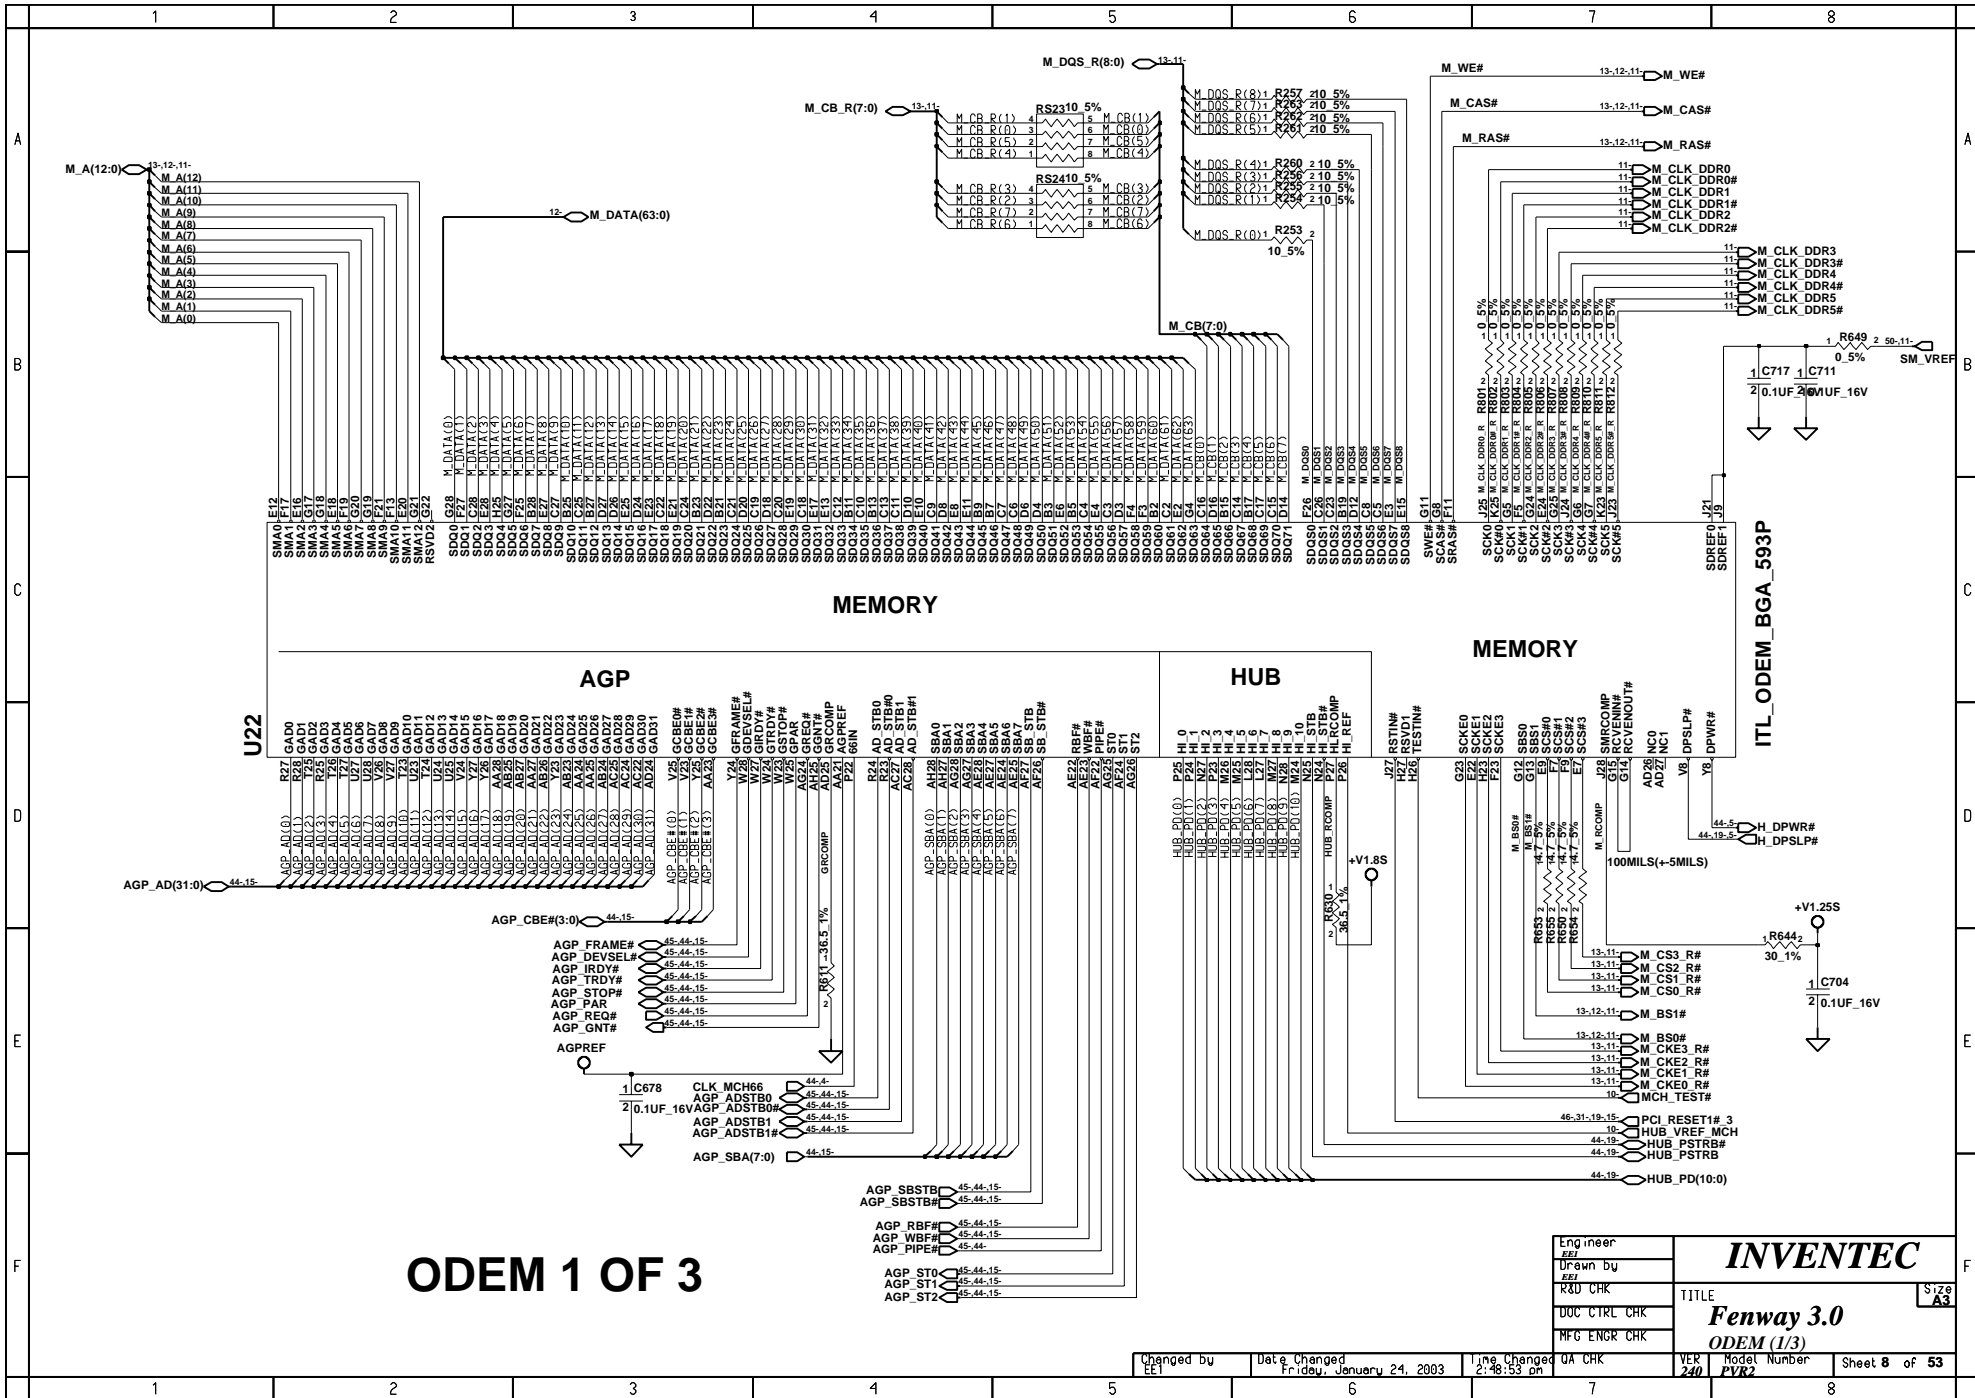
1 2 3 4 5 6 7 8

M_DQS_R(8:0) 13-,11-
M_CB_R(7:0) 13-,11-
RS23 10_5%
M_CB_R(1) M_CB_R(0) M_CB_R(5) M_CB_R(4)
M_CB(1) M_CB(0) M_CB(5) M_CB(4)
RS24 10_5%
M_CB_R(3) M_CB_R(2) M_CB_R(7) M_CB_R(6)
M_CB(3) M_CB(2) M_CB(7) M_CB(6)
M_DQS_R(8) R257 10_5%
M_DQS_R(7) R263 10_5%
M_DQS_R(6) R262 10_5%
M_DQS_R(5) R261 10_5%
M_DQS_R(4) R260 10_5%
M_DQS_R(3) R256 10_5%
M_DQS_R(2) R255 10_5%
M_DQS_R(1) R254 10_5%
M_DQS_R(0) R253 10_5%
M_WE# 13-,12-,11- M_WE#
M_CAS# 13-,12-,11- M_CAS#
M_RAS# 13-,12-,11- M_RAS#
M_CLK_DDR0 M_CLK_DDR0# M_CLK_DDR1 M_CLK_DDR1# M_CLK_DDR2 M_CLK_DDR2#
M_CLK_DDR3 M_CLK_DDR3# M_CLK_DDR4 M_CLK_DDR4# M_CLK_DDR5 M_CLK_DDR5#
M_A(12:0) 13-,12-,11-
M_A(12) M_A(11) M_A(10) M_A(9) M_A(8) M_A(7) M_A(6) M_A(5) M_A(4) M_A(3) M_A(2) M_A(1) M_A(0)
12- M_DATA(63:0)
M_CB(7:0)
R649 0_5% 50-,11- SM_VREF
C717 0.1UF_16V C711 0.1UF_16V
R801 R802 R803 R804 R805 R806 R807 R808 R809 R810 R811 R812 0_5%

MEMORY
MEMORY
AGP
HUB
U22
ITL_ODEM_BGA_593P

SMA0 E12 SMA1 F17 SMA2 E16 SMA3 G17 SMA4 G18 SMA5 E18 SMA6 F19 SMA7 G20 SMA8 G19 SMA9 F21 SMA10 F20 SMA11 E20 RSVD2 G21 G22
SDQ0–SDQ71, SDQS0–SDQS8, SWE# G11, SCAS# G8, SRAS# F11
SCK0 J25, SCK#0 K25, SCK1 G5, SCK#1 F5, SCK2 G24, SCK#2 E24, SCK3 G25, SCK#3 J24, SCK4 G6, SCK#4 G7, SCK5 K23, SCK#5 J23
SDREF0 J21, SDREF1 J9

GAD0–GAD31, GCBE0#–GCBE3#, GFRAME# Y24, GDEVSEL# W28, GIRDY# W27, GTRDY# W24, GSTOP# W23, GPAR W25, GREQ# AG24, GGNT# AH25, GRCOMP AA21, AGPREF P22, 66IN
AD_STB0 R24, AD_STB#0 R23, AD_STB1 AC27, AD_STB#1 AC28
SBA0–SBA7, SB_STB AF27, SB_STB# AF26
RBF# AE22, WBF# AE23, PIPE# AF22, ST0 AG25, ST1 AF24, ST2 AG26
HI_0–HI_10, HI_STB N25, HI_STB# N24, HLRCOMP P27, HI_REF P26
RSTIN# J27, RSVD1 H27, TESTIN# H26
SCKE0 G23, SCKE1 E22, SCKE2 H25, SCKE3 F23
SBS0 G12, SBS1 G13, SCS#0 E9, SCS#1 F7, SCS#2 F9, SCS#3 E7
SMRCOMP J28, RCVENIN# G15, RCVENOUT# G14
NC0 AD26, NC1 AD27
DPSLP# V8, DPWR# Y8

AGP_AD(0)–AGP_AD(31)
AGP_AD(31:0) 44-,15-
AGP_CBE#(0)–AGP_CBE#(3)
AGP_CBE#(3:0) 44-,15-
AGP_FRAME# AGP_DEVSEL# AGP_IRDY# AGP_TRDY# AGP_STOP# AGP_PAR AGP_REQ# AGP_GNT# 45-,44-,15-
GRCOMP R611 36.5_1%
AGPREF C678 0.1UF_16V
CLK_MCH66 44-,4-
AGP_ADSTB0 AGP_ADSTB0# AGP_ADSTB1 AGP_ADSTB1# 45-,44-,15-
AGP_SBA(7:0) 44-,15-
AGP_SBA(0)–AGP_SBA(7)
AGP_SBSTB AGP_SBSTB# 45-,44-,15-
AGP_RBF# AGP_WBF# 45-,44-,15- AGP_PIPE# 45-,44-
AGP_ST0 AGP_ST1 AGP_ST2 45-,44-,15-
HUB_PD(0)–HUB_PD(10)
HUB_RCOMP R630 36.5_1% +V1.8S
M_BS0# M_BS1# R653 R655 R650 R654 4.7_5%
M_RCOMP 100MILS(+-5MILS)
H_DPWR# 44-,5- H_DPSLP# 44-,19-,5-
+V1.25S R644 30_1% C704 0.1UF_16V
M_CS3_R# M_CS2_R# M_CS1_R# M_CS0_R# 13-,11-
M_BS1# 13-,12-,11-
M_BS0# 13-,12-,11-
M_CKE3_R# M_CKE2_R# M_CKE1_R# M_CKE0_R# 13-,11-
MCH_TEST# 10-
PCI_RESET1#_3 46-,31-,19-,15-
HUB_VREF_MCH 10-
HUB_PSTRB# HUB_PSTRB 44-,19-
HUB_PD(10:0) 44-,19-

ODEM 1 OF 3

Engineer EEI
Drawn by EEI
R&D CHK
DOC CTRL CHK
MFG ENGR CHK
QA CHK
INVENTEC
TITLE
Fenway 3.0
ODEM (1/3)
Size A3
Changed by EEI
Date Changed Friday, January 24, 2003
Time Changed 2:48:53 pm
VER 240
Model Number PVR2
Sheet 8 of 53